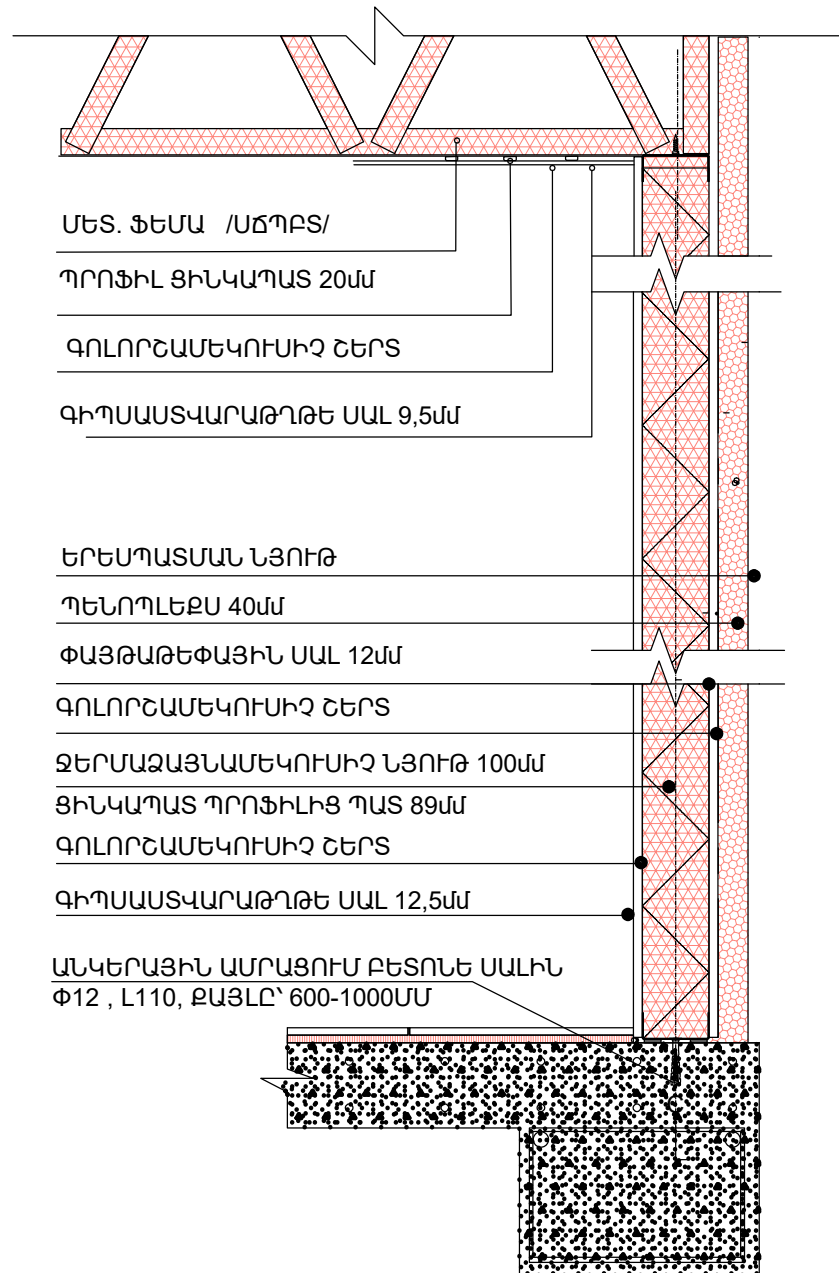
ՄԵՏ. ՖԵՄԱ /ՍՃՊԲՏ/

ՊՐՈՖԻԼ ՑԻՆԿԱՊԱՏ 20մմ

ԳՈԼՈՐՇԱՄԵԿՈՒՍԻՉ ՇԵՐՏ

ԳԻՊՍԱՍՏՎԱՐԱԹՂԹԵ ՍԱԼ 9,5մմ

ԵՐԵՍՊԱՏՄԱՆ ՆՅՈՒԹ

ՊԵՆՈՊԼԵՔՍ 40մմ

ՓԱՅԹԱԹԵՓԱՅԻՆ ՍԱԼ 12մմ

ԳՈԼՈՐՇԱՄԵԿՈՒՍԻՉ ՇԵՐՏ

ՋԵՐՄԱՁԱՅՆԱՄԵԿՈՒՍԻՉ ՆՅՈՒԹ 100մմ

ՑԻՆԿԱՊԱՏ ՊՐՈՖԻԼԻՑ ՊԱՏ 89մմ

ԳՈԼՈՐՇԱՄԵԿՈՒՍԻՉ ՇԵՐՏ

ԳԻՊՍԱՍՏՎԱՐԱԹՂԹԵ ՍԱԼ 12,5մմ

ԱՆԿԵՐԱՅԻՆ ԱՄՐԱՑՈՒՄ ԲԵՏՈՆԵ ՍԱԼԻՆ Φ12 , L110, ՔԱՅԼԸ՝ 600-1000ՄՄ